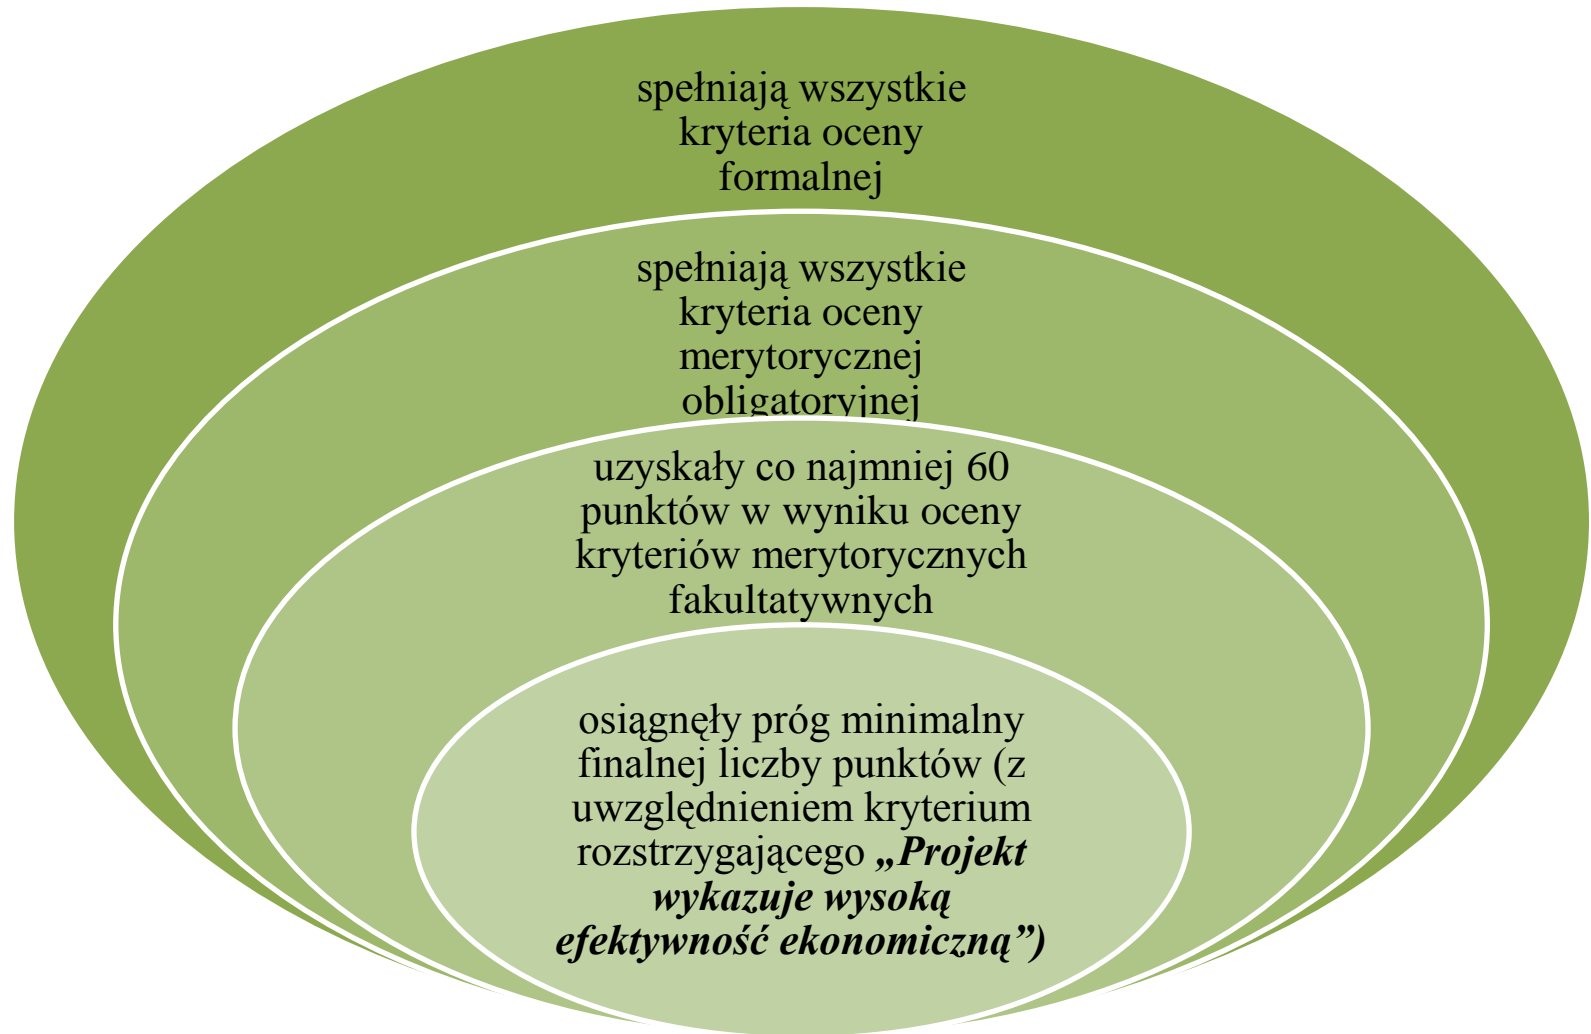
spełniają wszystkie kryteria oceny formalnej

spełniają wszystkie kryteria oceny merytorycznej obligatoryjnej

uzyskały co najmniej 60 punktów w wyniku oceny kryteriów merytorycznych fakultatywnych

osiągnęły próg minimalny finalnej liczby punktów (z uwzględnieniem kryterium rozstrzygającego „Projekt wykazuje wysoką efektywność ekonomiczną”)